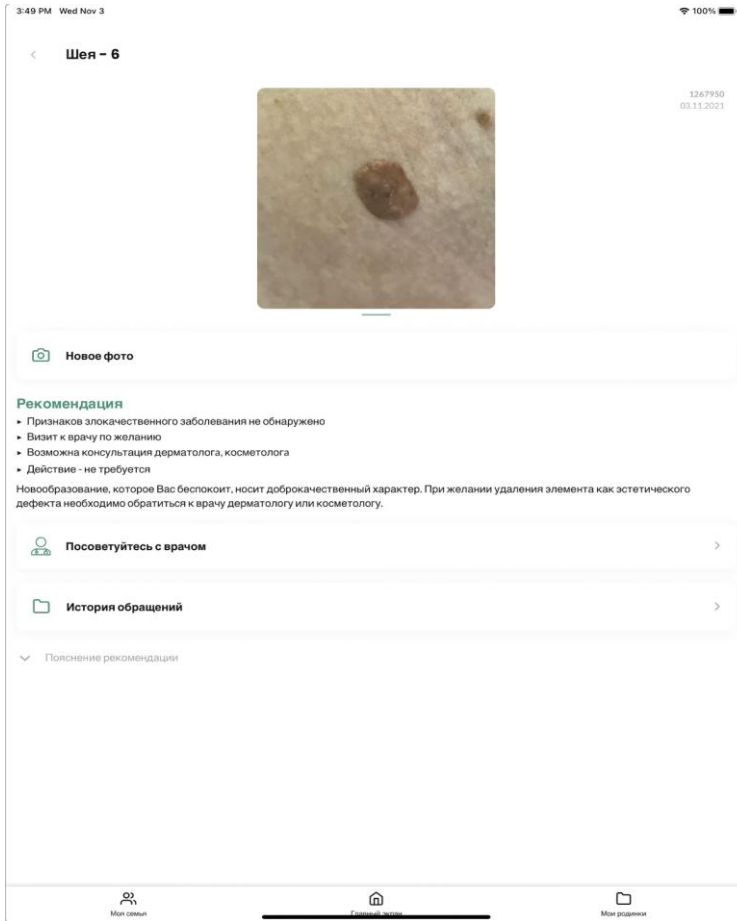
3:49 PM Wed Nov 3

100%

Шея - 6

1267950
03.11.2021

Новое фото

Рекомендация
▸ Признаков злокачественного заболевания не обнаружено
▸ Визит к врачу по желанию
▸ Возможна консультация дерматолога, косметолога
▸ Действие - не требуется

Новообразование, которое Вас беспокоит, носит доброкачественный характер. При желании удаления элемента как эстетического дефекта необходимо обратиться к врачу дерматологу или косметологу.

Посоветуйтесь с врачом

История обращений

Пояснение рекомендации

Моя семья

Главный экран

Мои родинки